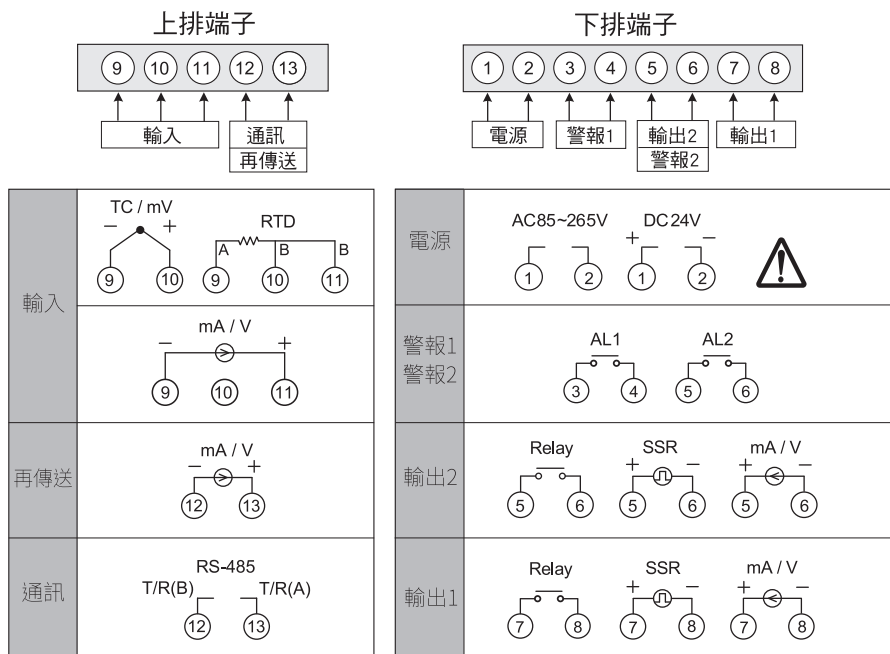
上排端子

9 10 11 12 13

輸入

通訊
再傳送

下排端子

1 2 3 4 5 6 7 8

電源

警報1

輸出2
警報2

輸出1

輸入

TC / mV
− +
9 10

RTD
A B B
9 10 11

mA / V
− +
9 10 11

再傳送

mA / V
− +
12 13

通訊

RS-485
T/R(B) T/R(A)
12 13

電源

AC85~265V
1 2

DC24V
+ −
1 2

警報1
警報2

AL1
3 4

AL2
5 6

輸出2

Relay
5 6

SSR
+ −
5 6

mA / V
+ −
5 6

輸出1

Relay
7 8

SSR
+ −
7 8

mA / V
+ −
7 8